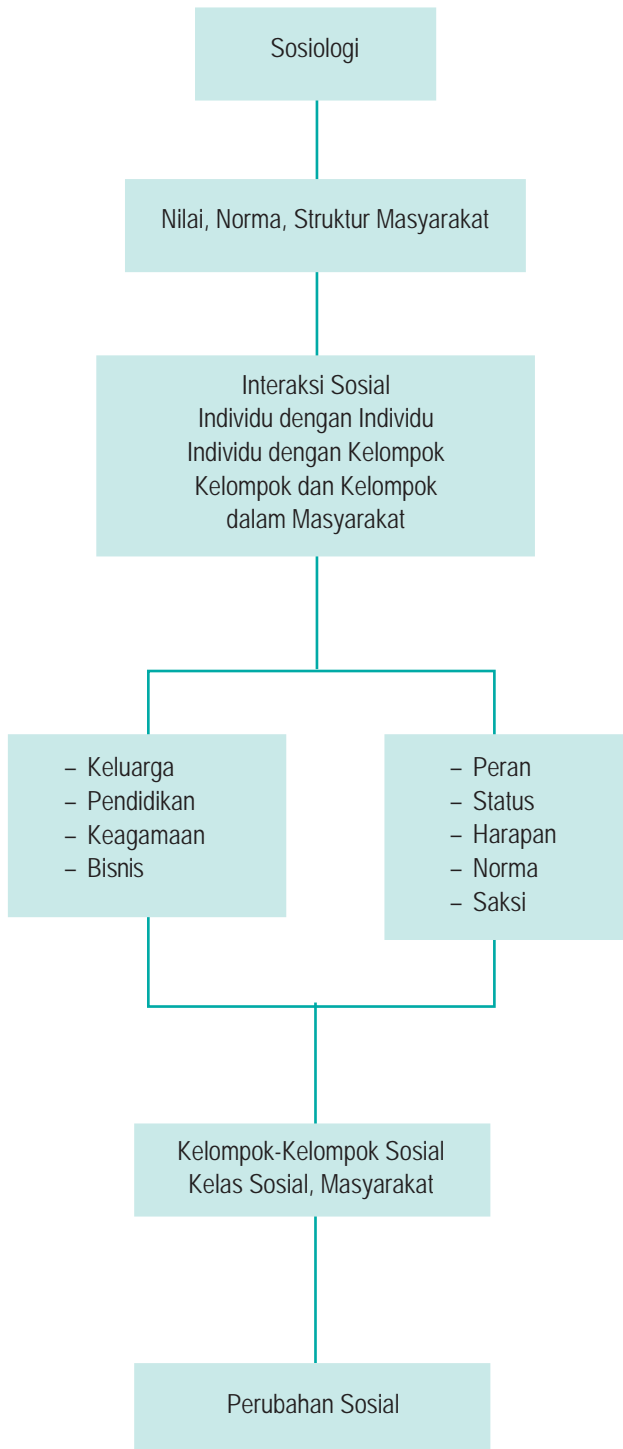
Sosiologi

Nilai, Norma, Struktur Masyarakat

Interaksi Sosial
Individu dengan Individu
Individu dengan Kelompok
Kelompok dan Kelompok
dalam Masyarakat

– Keluarga
– Pendidikan
– Keagamaan
– Bisnis

– Peran
– Status
– Harapan
– Norma
– Saksi

Kelompok-Kelompok Sosial
Kelas Sosial, Masyarakat

Perubahan Sosial